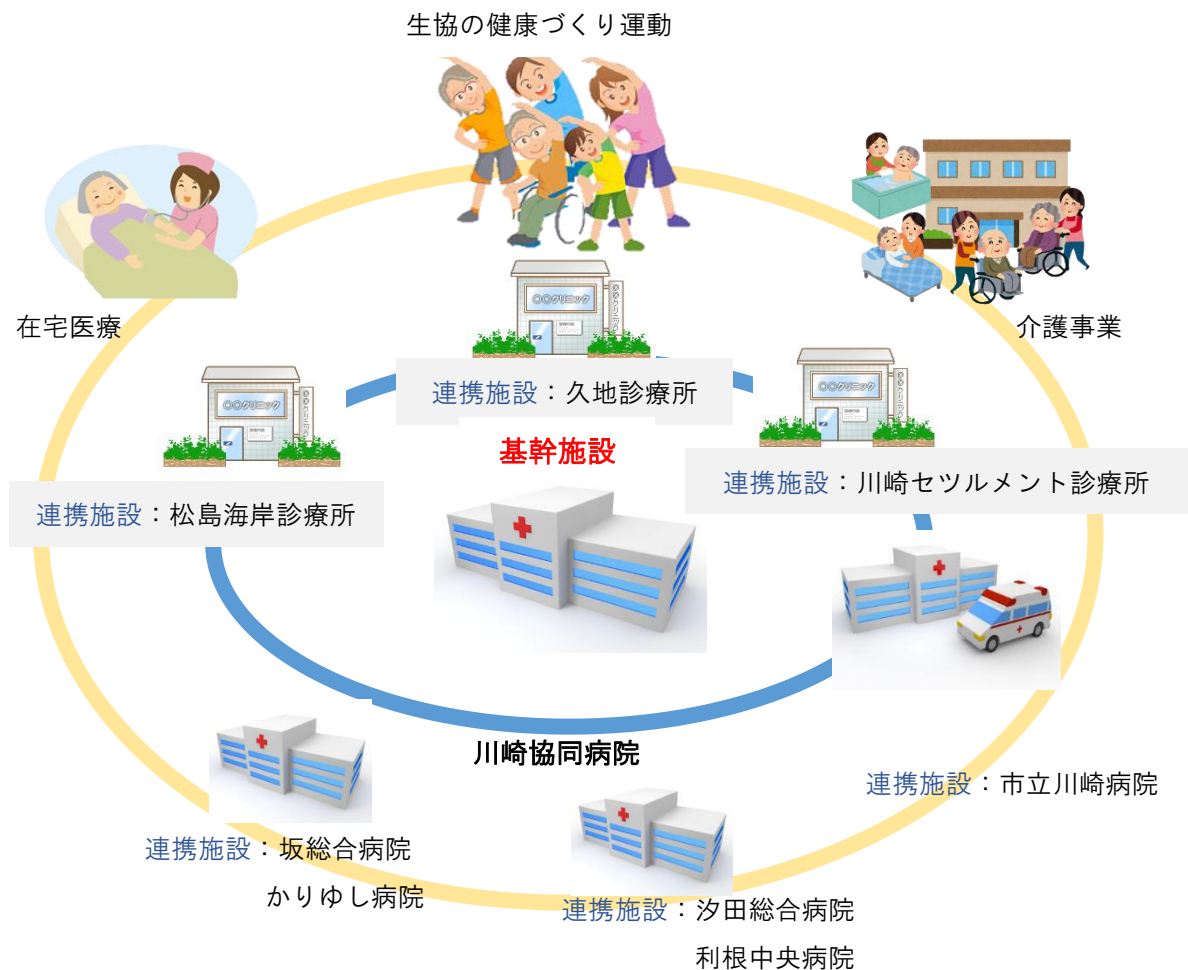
生協の健康づくり運動

在宅医療

介護事業

○○クリニック

連携施設：久地診療所

○○クリニック

連携施設：松島海岸診療所

○○クリニック

連携施設：川崎セツルメント診療所

基幹施設

川崎協同病院

連携施設：市立川崎病院

連携施設：坂総合病院
かりゆし病院

連携施設：汐田総合病院
利根中央病院